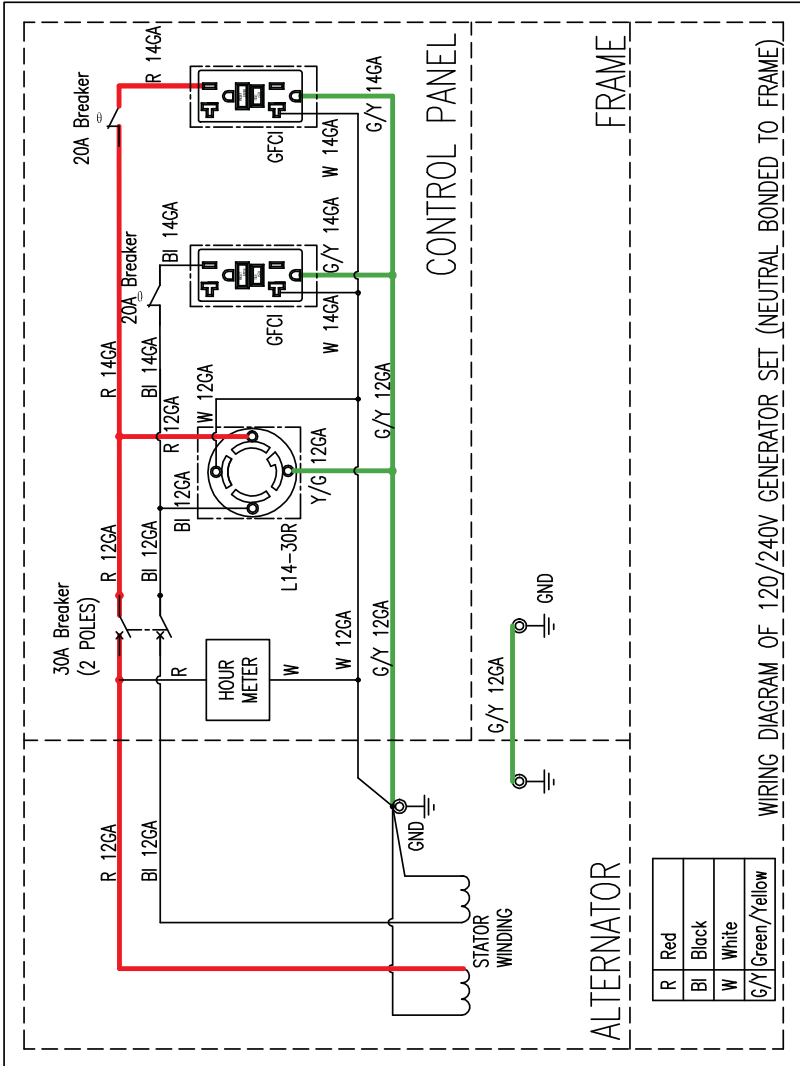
WIRING DIAGRAM OF 120/240V GENERATOR SET (NEUTRAL BONDED TO FRAME)

CONTROL PANEL

FRAME

ALTERNATOR

20A Breaker

R 14GA

GFCI

G/Y 14GA

W 14GA

BI 14GA

20A Breaker

G/Y 14GA

GFCI

W 14GA

R 14GA

BI 14GA

R 12GA

W 12GA

G/Y 12GA

BI 12GA

G/Y 12GA

Y/G

L14-30R

R 12GA

BI 12GA

30A Breaker (2 POLES)

R

HOUR METER

W

W 12GA

G/Y 12GA

GND

G/Y 12GA

GND

R 12GA

BI 12GA

STATOR WINDING

| R | Red |
|---|---|
| BI | Black |
| W | White |
| G/Y | Green/Yellow |